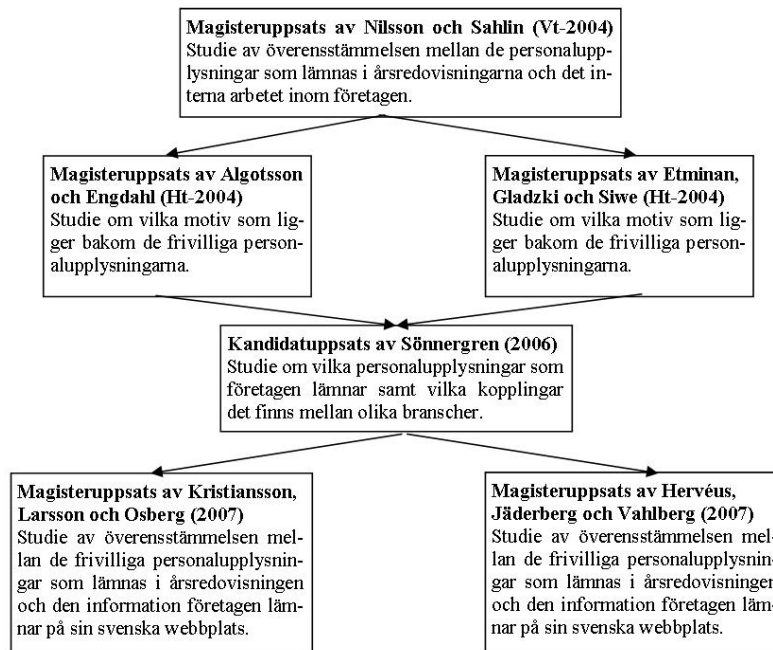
**Magisteruppsats av Nilsson och Sahlin (Vt-2004)**
Studie av överensstämmelsen mellan de personalupplysningar som lämnas i årsredovisningarna och det interna arbetet inom företagen.

**Magisteruppsats av Algotsson och Engdahl (Ht-2004)**
Studie om vilka motiv som ligger bakom de frivilliga personalupplysningarna.

**Magisteruppsats av Etminan, Gladzki och Siwe (Ht-2004)**
Studie om vilka motiv som ligger bakom de frivilliga personalupplysningarna.

**Kandidatuppsats av Sönnergren (2006)**
Studie om vilka personalupplysningar som företagen lämnar samt vilka kopplingar det finns mellan olika branscher.

**Magisteruppsats av Kristiansson, Larsson och Osberg (2007)**
Studie av överensstämmelsen mellan de frivilliga personalupplysningar som lämnas i årsredovisningen och den information företagen lämnar på sin svenska webbplats.

**Magisteruppsats av Hervéus, Jäderberg och Vahlberg (2007)**
Studie av överensstämmelsen mellan de frivilliga personalupplysningar som lämnas i årsredovisningen och den information företagen lämnar på sin svenska webbplats.